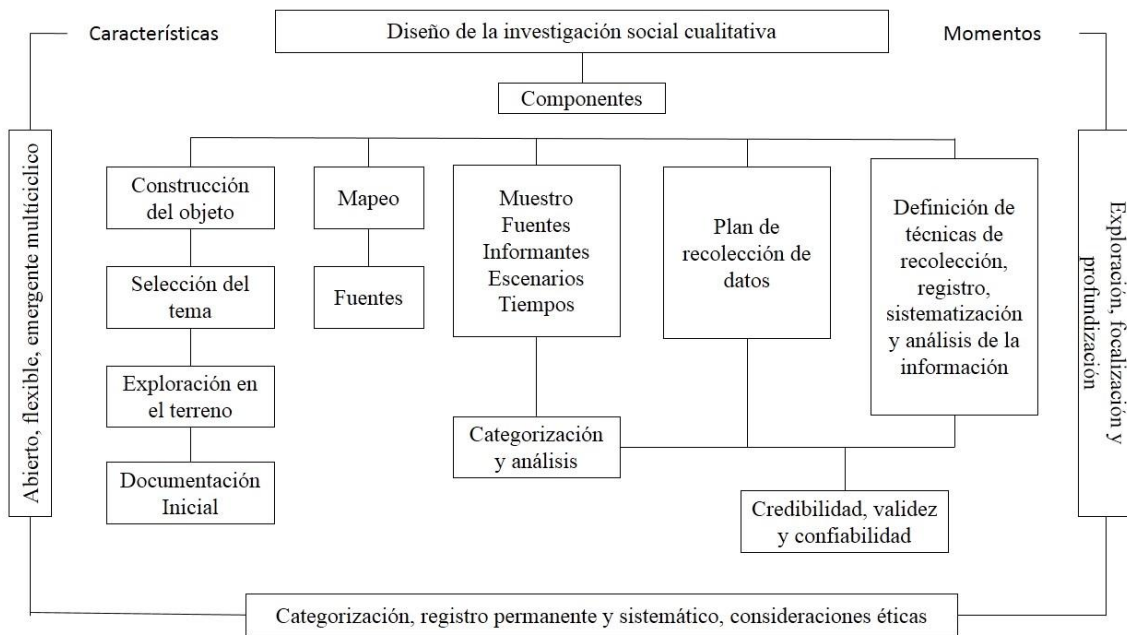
Características

Diseño de la investigación social cualitativa

Momentos

Componentes

Abierto, flexible, emergente multicíclico

Construcción del objeto

Selección del tema

Exploración en el terreno

Documentación Inicial

Mapeo

Fuentes

Muestro
Fuentes
Informantes
Escenarios
Tiempos

Plan de recolección de datos

Definición de técnicas de recolección, registro, sistematización y análisis de la información

Exploración, focalización y profundización

Categorización y análisis

Credibilidad, validez y confiabilidad

Categorización, registro permanente y sistemático, consideraciones éticas